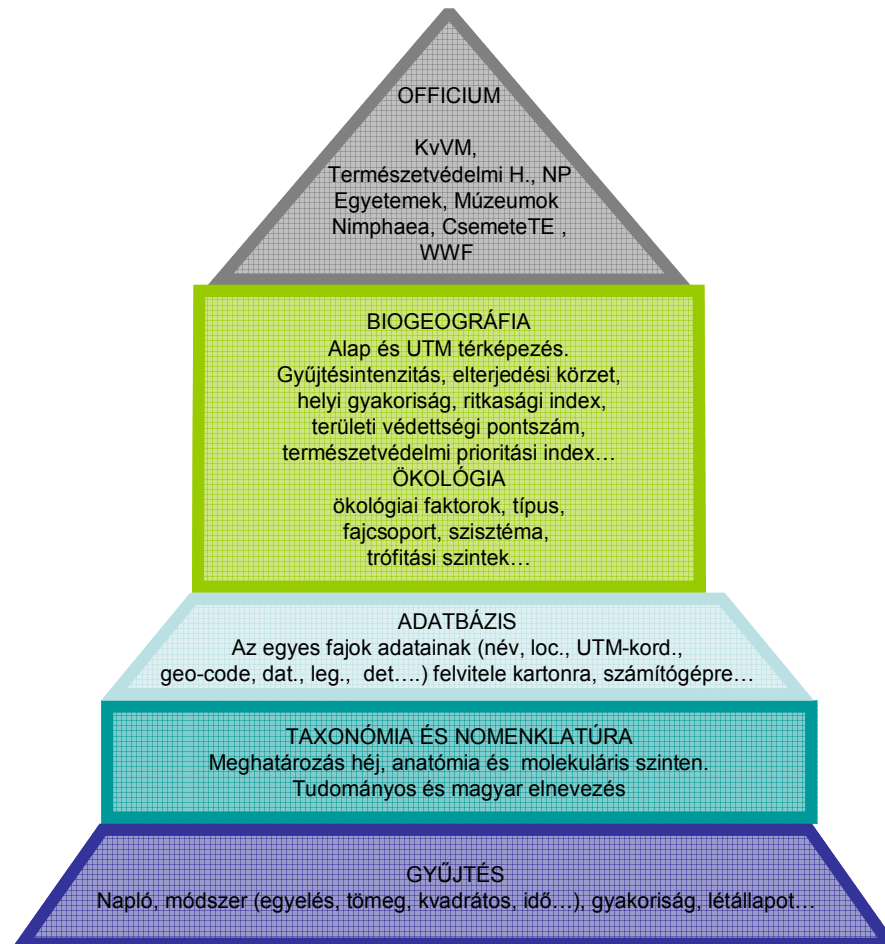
OFFICIUM

KvVM,
Természetvédelmi H., NP
Egyetemek, Múzeumok
Nimphaea, CsemeteTE ,
WWF

BIOGEOGRÁFIA
Alap és UTM térképezés.
Gyűjtésintenzitás, elterjedési körzet,
helyi gyakoriság, ritkasági index,
területi védettségi pontszám,
természetvédelmi prioritási index…
ÖKOLÓGIA
ökológiai faktorok, típus,
fajcsoport, szisztéma,
trófitási szintek…

ADATBÁZIS
Az egyes fajok adatainak (név, loc., UTM-kord.,
geo-code, dat., leg., det….) felvitele kartonra, számítógépre…

TAXONÓMIA ÉS NOMENKLATÚRA
Meghatározás héj, anatómia és molekuláris szinten.
Tudományos és magyar elnevezés

GYŰJTÉS
Napló, módszer (egyelés, tömeg, kvadrátos, idő…), gyakoriság, létállapot…